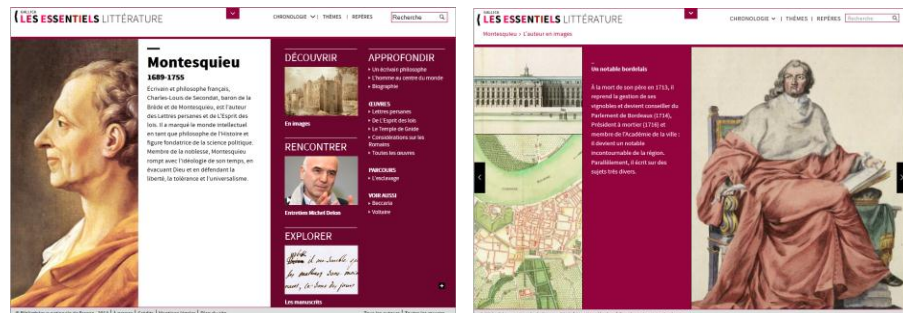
GALLICA
LES ESSENTIELS LITTÉRATURE

CHRONOLOGIE | THÈMES | REPÈRES
Recherche

Montesquieu
1689-1755

Écrivain et philosophe français, Charles-Louis de Secondat, baron de la Brède et de Montesquieu, est l'auteur des Lettres persanes et de L'Esprit des lois. Il a marqué le monde intellectuel en tant que philosophe de l'Histoire et figure fondatrice de la science politique. Membre de la noblesse, Montesquieu rompt avec l'idéologie de son temps, en évacuant Dieu et en défendant la liberté, la tolérance et l'universalisme.

DÉCOUVRIR
En images

RENCONTRER
Entretien Michel Delon

EXPLORER
Les manuscrits

APPROFONDIR
» Un écrivain philosophe
» L'homme au centre du monde
» Biographie

ŒUVRES
» Lettres persanes
» De L'Esprit des lois
» Le Temple de Gnide
» Considérations sur les Romains
» Toutes les œuvres

PARCOURS
» L'esclavage

VOIR AUSSI
» Beccaria
» Voltaire

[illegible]

GALLICA
LES ESSENTIELS LITTÉRATURE

CHRONOLOGIE | THÈMES | REPÈRES
Recherche

Montesquieu > L'auteur en images

Un notable bordelais

À la mort de son père en 1713, il reprend la gestion de ses vignobles et devient conseiller du Parlement de Bordeaux (1714), Président à mortier (1716) et membre de l'Académie de la ville : il devient un notable incontournable de la région. Parallèlement, il écrit sur des sujets très divers.

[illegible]